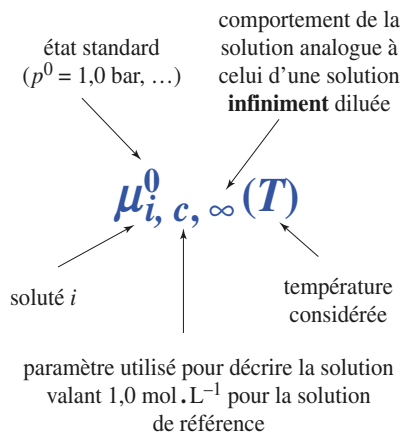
comportement de la solution analogue à celui d'une solution **infiniment** diluée

état standard ($p^0$ = 1,0 bar, …)

$\mu^0_{i,\,c,\,\infty}(T)$

soluté $i$

température considérée

paramètre utilisé pour décrire la solution valant 1,0 mol.L$^{-1}$ pour la solution de référence